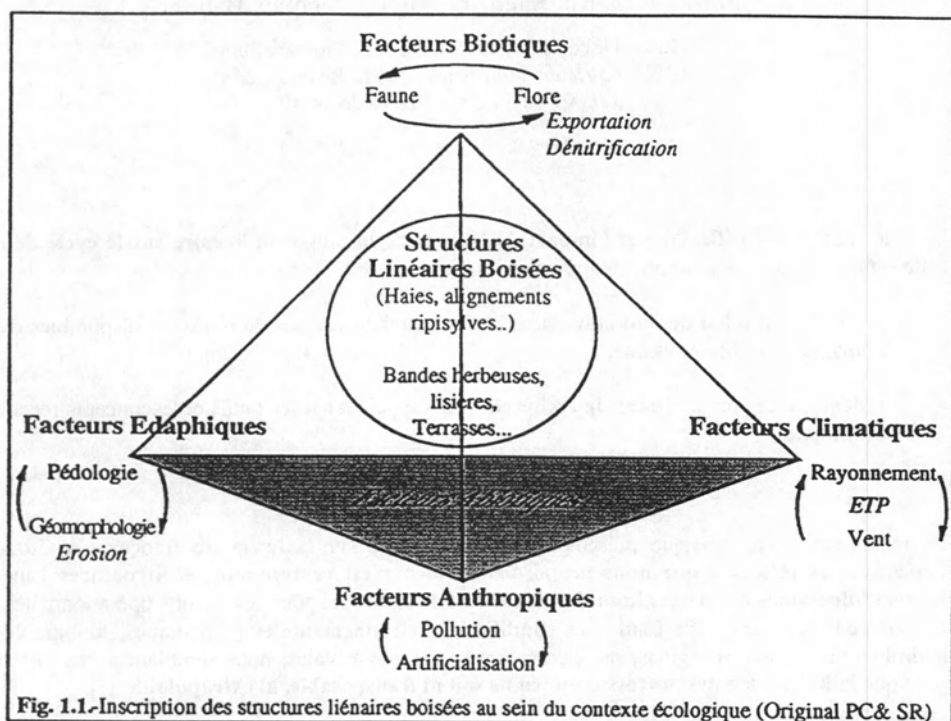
Facteurs Biotiques

Faune

Flore

*Exportation*

*Dénitrification*

Structures Linéaires Boisées

(Haies, alignements ripisylves..)

Bandes herbeuses, lisières, Terrasses...

Facteurs Edaphiques

Pédologie

Géomorphologie

*Erosion*

Facteurs Climatiques

Rayonnement

*ETP*

Vent

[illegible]

Facteurs Anthropiques

Pollution

Artificialisation

Fig. 1.1.-Inscription des structures liénaires boisées au sein du contexte écologique (Original PC& SR)